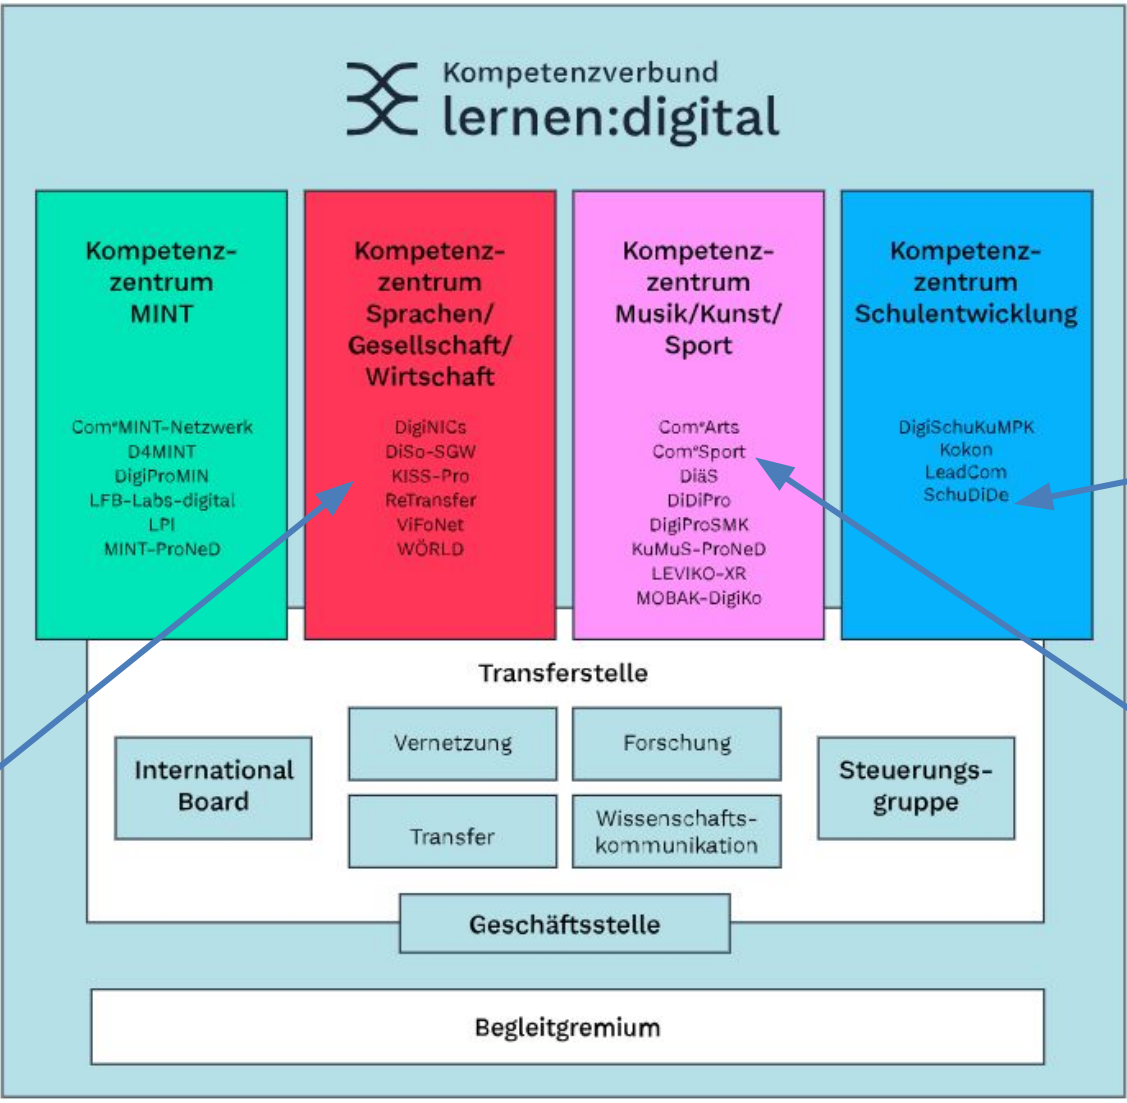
Kompetenzverbund
lernen:digital

Kompetenzzentrum MINT

Com$^e$MINT-Netzwerk
D4MINT
DigiProMIN
LFB-Labs-digital
LPI
MINT-ProNeD

Kompetenzzentrum Sprachen/ Gesellschaft/ Wirtschaft

DigiNICs
DiSo-SGW
KISS-Pro
ReTransfer
ViFoNet
WÖRLD

Kompetenzzentrum Musik/Kunst/ Sport

Com$^e$Arts
Com$^e$Sport
DiäS
DiDiPro
DigiProSMK
KuMuS-ProNeD
LEVIKO-XR
MOBAK-DigiKo

Kompetenzzentrum Schulentwicklung

DigiSchuKuMPK
Kokon
LeadCom
SchuDiDe

Transferstelle

International Board

Vernetzung

Forschung

Transfer

Wissenschaftskommunikation

Steuerungsgruppe

Geschäftsstelle

Begleitgremium